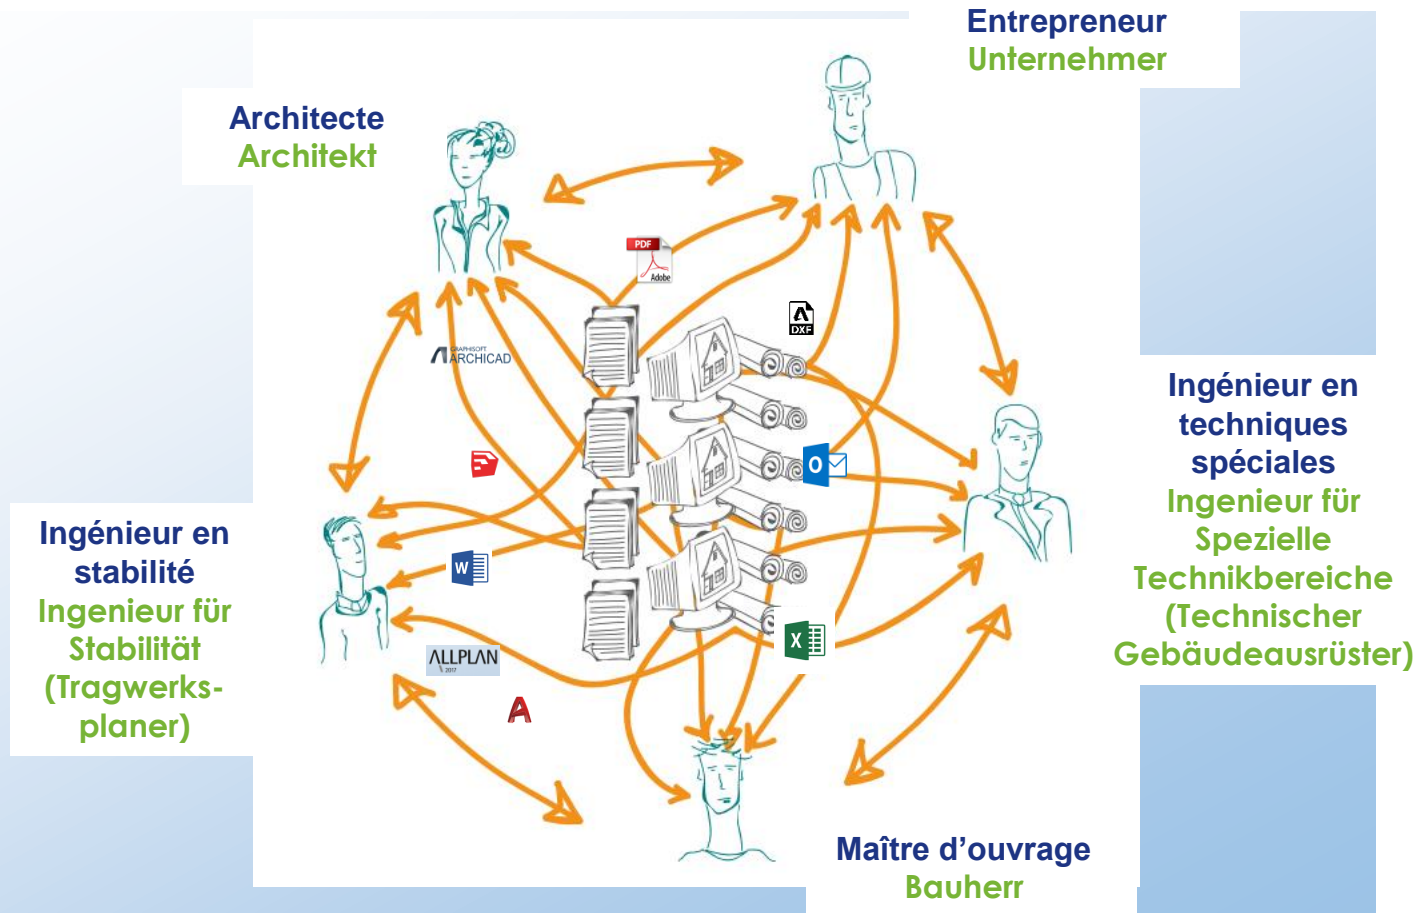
Entrepreneur
Unternehmer

Architecte
Architekt

PDF
Adobe

DXF

GRAPHISOFT
ARCHICAD

Ingénieur en techniques spéciales
Ingenieur für Spezielle Technikbereiche (Technischer Gebäudeausrüster)

O

W

X

Ingénieur en stabilité
Ingenieur für Stabilität (Tragwerks-planer)

ALLPLAN
2017

A

Maître d'ouvrage
Bauherr